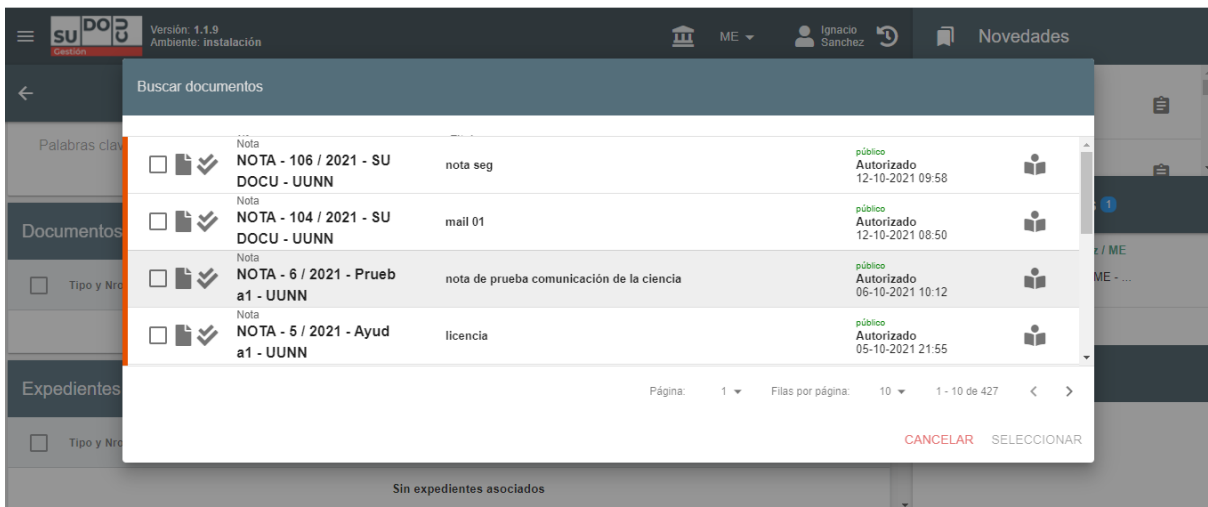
SU DOCU Gestión
Versión: 1.1.9
Ambiente: instalación
ME
Ignacio Sanchez
Novedades

Buscar documentos

Palabras clav

Documentos
Tipo y Nro

Expedientes
Tipo y Nro

Nota
NOTA - 106 / 2021 - SU DOCU - UUNN
nota seg
público
Autorizado
12-10-2021 09:58

Nota
NOTA - 104 / 2021 - SU DOCU - UUNN
mail 01
público
Autorizado
12-10-2021 08:50

Nota
NOTA - 6 / 2021 - Prueba1 - UUNN
nota de prueba comunicación de la ciencia
público
Autorizado
06-10-2021 10:12

Nota
NOTA - 5 / 2021 - Ayuda1 - UUNN
licencia
público
Autorizado
05-10-2021 21:55

Página: 1
Filas por página: 10
1 - 10 de 427

CANCELAR SELECCIONAR

1
z / ME
ME - ...

Sin expedientes asociados